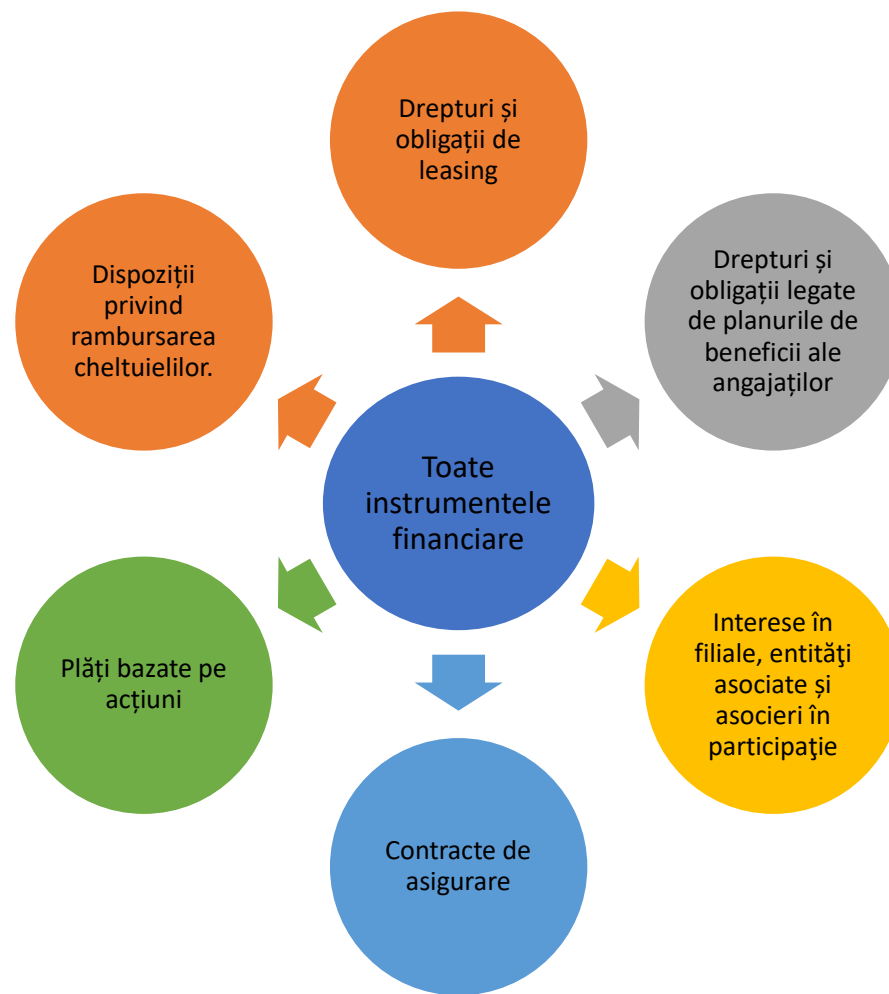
Toate instrumentele financiare

Drepturi și obligații de leasing

Drepturi și obligații legate de planurile de beneficii ale angajaților

Interese în filiale, entităţi asociate și asocieri în participaţie

Contracte de asigurare

Plăți bazate pe acțiuni

Dispoziții privind rambursarea cheltuielilor.